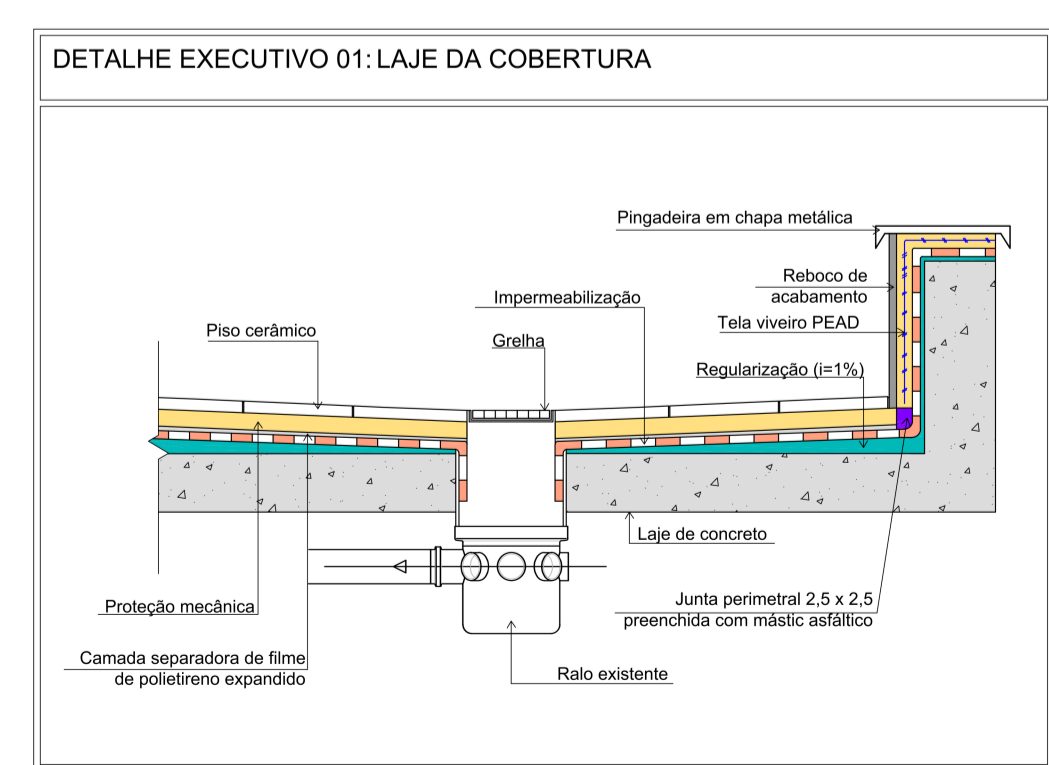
DETALHE EXECUTIVO 01: LAJE DA COBERTURA

Pingadeira em chapa metálica

Reboco de acabamento

Tela viveiro PEAD

Impermeabilização

Piso cerâmico

Grelha

Regularização (i=1%)

Laje de concreto

Proteção mecânica

Junta perimetral 2,5 x 2,5 preenchida com mástic asfáltico

Camada separadora de filme de polietireno expandido

Ralo existente